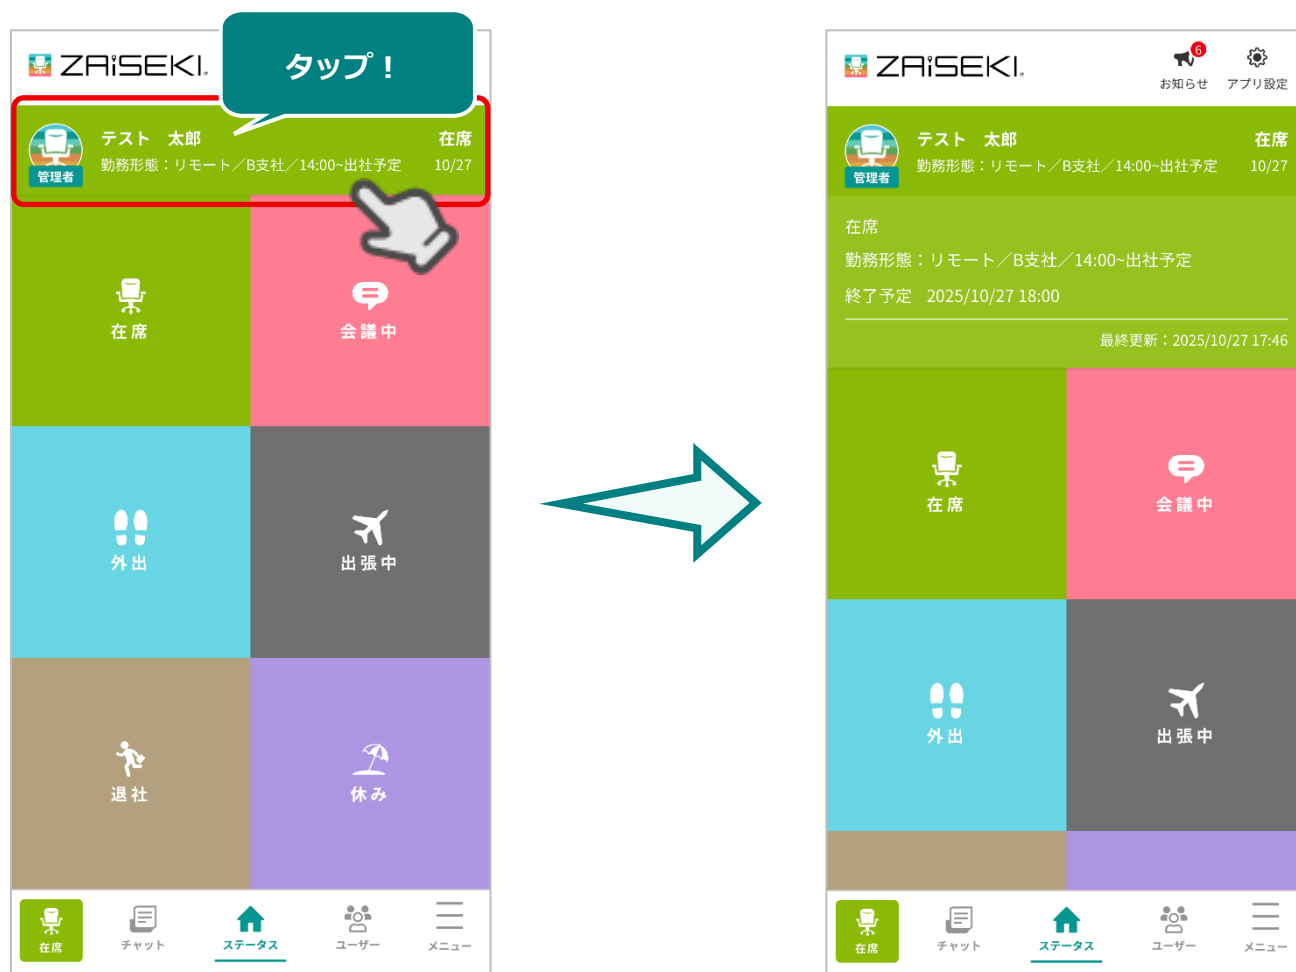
ZAiSEKI

タップ！

管理者
テスト 太郎
勤務形態：リモート／B支社／14:00~出社予定
在席
10/27

在席
会議中
外出
出張中
退社
休み

在席
チャット
ステータス
ユーザー
メニュー

ZAiSEKI
6
お知らせ
アプリ設定

管理者
テスト 太郎
勤務形態：リモート／B支社／14:00~出社予定
在席
10/27

在席
勤務形態：リモート／B支社／14:00~出社予定
終了予定 2025/10/27 18:00
最終更新：2025/10/27 17:46

在席
会議中
外出
出張中

在席
チャット
ステータス
ユーザー
メニュー